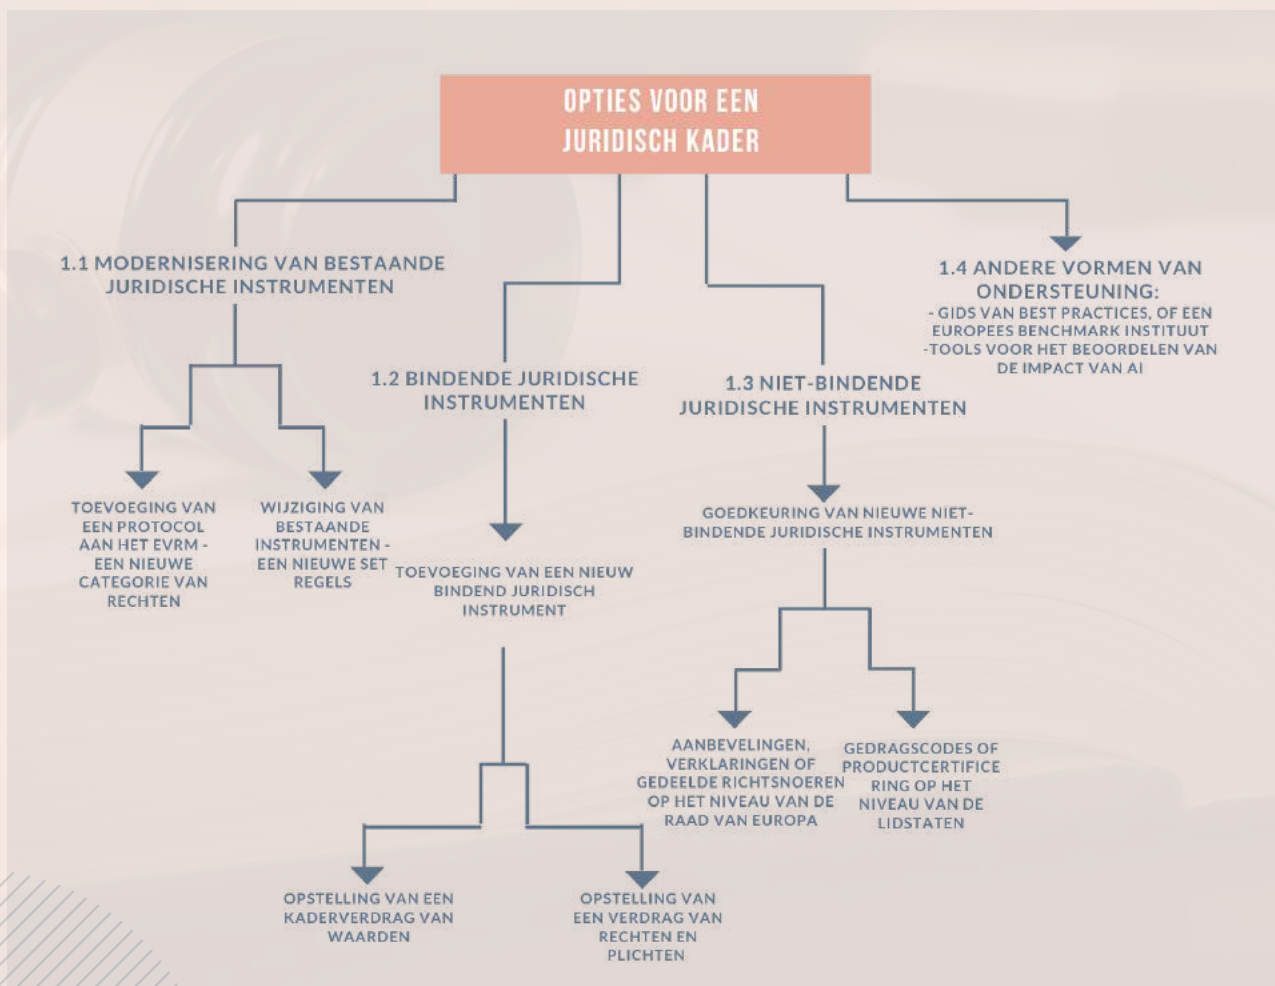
OPTIES VOOR EEN JURIDISCH KADER

1.1 MODERNISERING VAN BESTAANDE JURIDISCHE INSTRUMENTEN

1.2 BINDENDE JURIDISCHE INSTRUMENTEN

1.3 NIET-BINDENDE JURIDISCHE INSTRUMENTEN

1.4 ANDERE VORMEN VAN ONDERSTEUNING:
- GIDS VAN BEST PRACTICES, OF EEN EUROPEES BENCHMARK INSTITUUT
-TOOLS VOOR HET BEOORDELEN VAN DE IMPACT VAN AI

TOEVOEGING VAN EEN PROTOCOL AAN HET EVRM - EEN NIEUWE CATEGORIE VAN RECHTEN

WIJZIGING VAN BESTAANDE INSTRUMENTEN - EEN NIEUWE SET REGELS

TOEVOEGING VAN EEN NIEUW BINDEND JURIDISCH INSTRUMENT

GOEDKEURING VAN NIEUWE NIET-BINDENDE JURIDISCHE INSTRUMENTEN

AANBEVELINGEN, VERKLARINGEN OF GEDEELDE RICHTSNOEREN OP HET NIVEAU VAN DE RAAD VAN EUROPA

GEDRAGSCODES OF PRODUCTCERTIFICE RING OP HET NIVEAU VAN DE LIDSTATEN

OPSTELLING VAN EEN KADERVERDRAG VAN WAARDEN

OPSTELLING VAN EEN VERDRAG VAN RECHTEN EN PLICHTEN